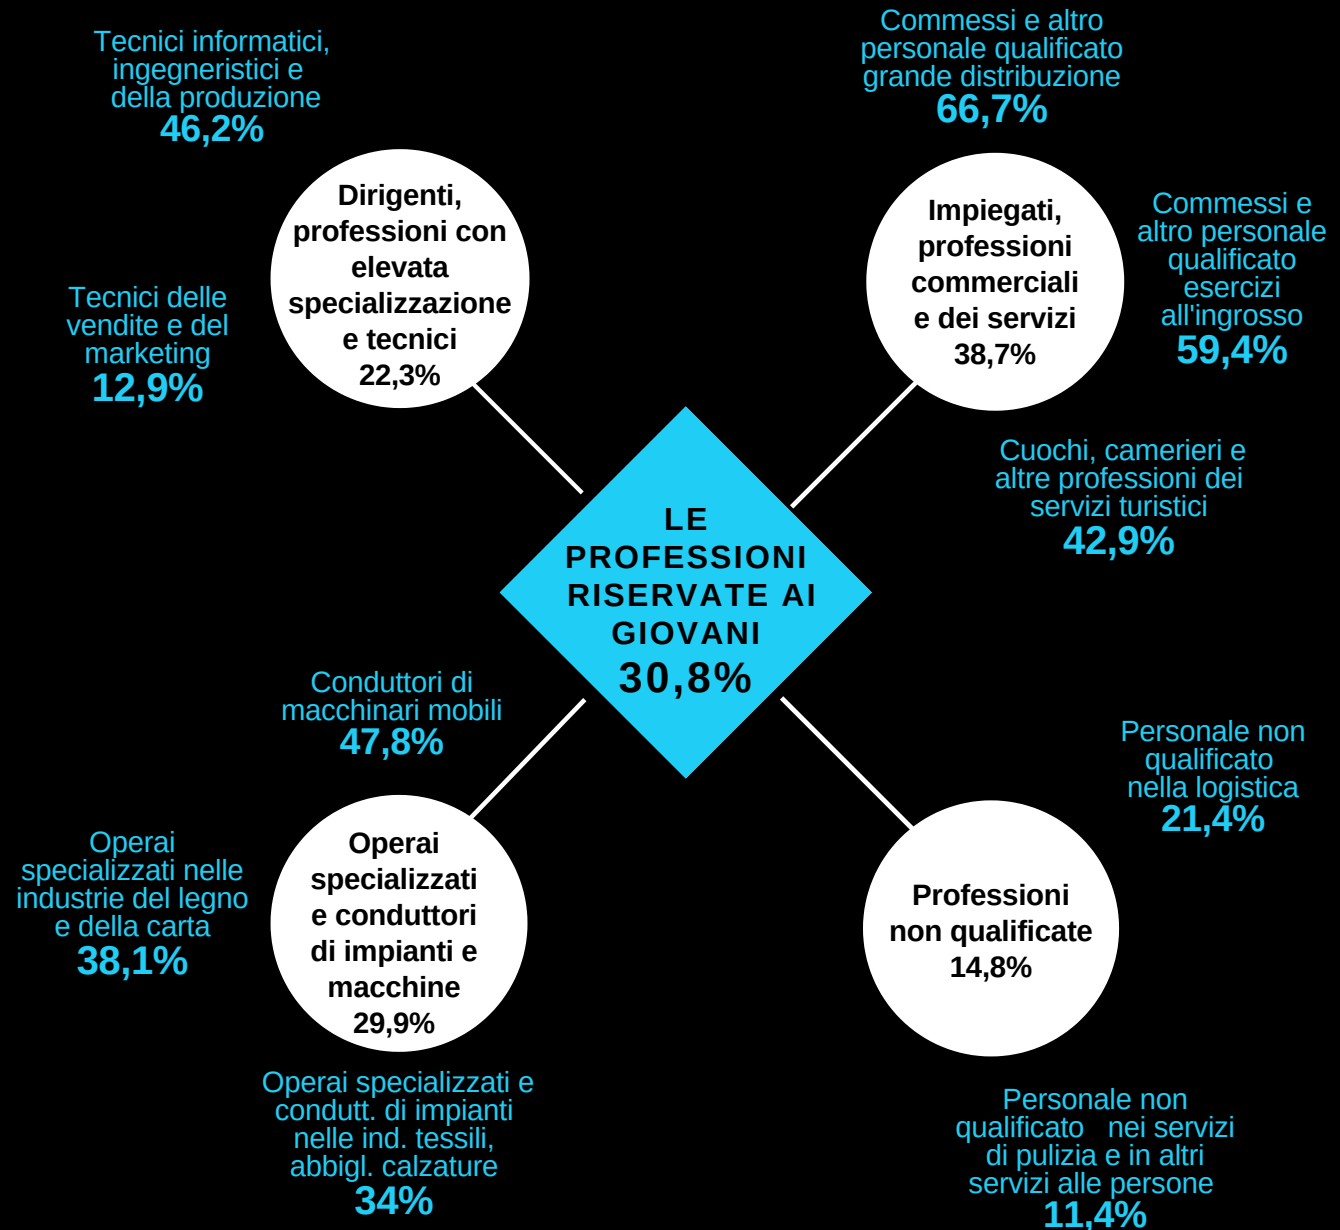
Tecnici informatici, ingegneristici e della produzione
46,2%

Commessi e altro personale qualificato grande distribuzione
66,7%

Dirigenti, professioni con elevata specializzazione e tecnici
22,3%

Impiegati, professioni commerciali e dei servizi
38,7%

Commessi e altro personale qualificato esercizi all'ingrosso
59,4%

Tecnici delle vendite e del marketing
12,9%

Cuochi, camerieri e altre professioni dei servizi turistici
42,9%

LE PROFESSIONI RISERVATE AI GIOVANI
30,8%

Conduttori di macchinari mobili
47,8%

Personale non qualificato nella logistica
21,4%

Operai specializzati nelle industrie del legno e della carta
38,1%

Operai specializzati e conduttori di impianti e macchine
29,9%

Professioni non qualificate
14,8%

Operai specializzati e condutt. di impianti nelle ind. tessili, abbigl. calzature
34%

Personale non qualificato nei servizi di pulizia e in altri servizi alle persone
11,4%